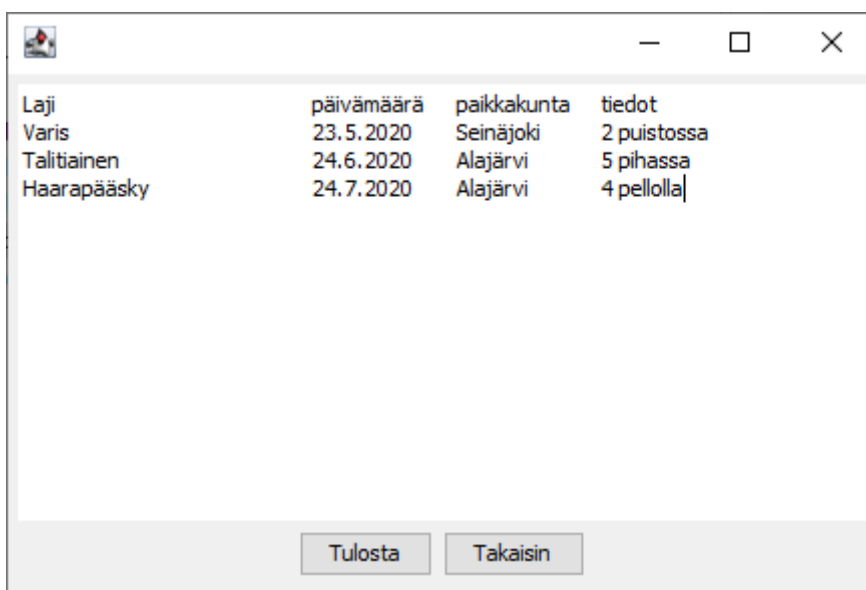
| Laji | päivämäärä | paikkakunta | tiedot |
|---|---|---|---|
| Varis | 23.5.2020 | Seinäjoki | 2 puistossa |
| Talitiainen | 24.6.2020 | Alajärvi | 5 pihassa |
| Haarapääsky | 24.7.2020 | Alajärvi | 4 pellolla |

Tulosta
Takaisin